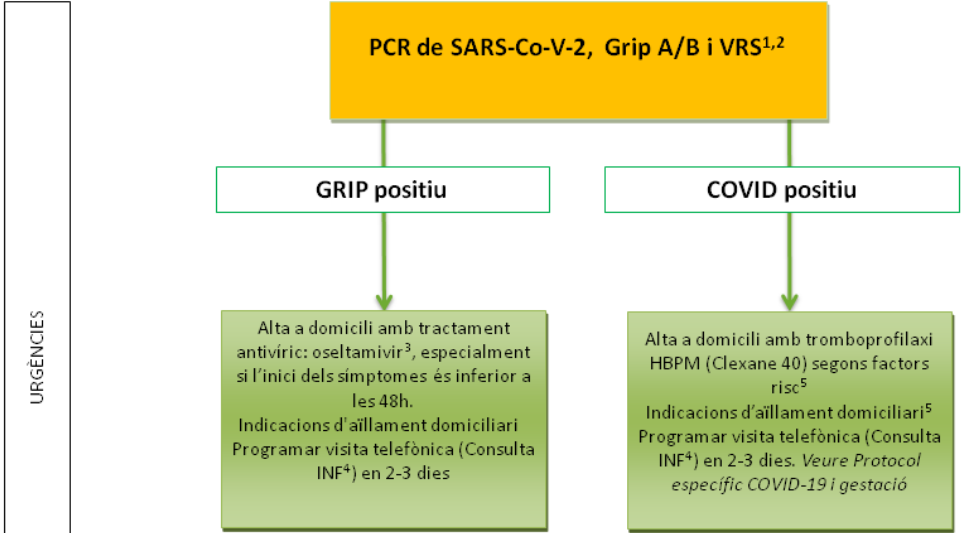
URGÈNCIES

PCR de SARS-Co-V-2, Grip A/B i VRS$^{1,2}$

GRIP positiu

COVID positiu

Alta a domicili amb tractament antivíric: oseltamivir$^{3}$, especialment si l'inici dels símptomes és inferior a les 48h.
Indicacions d'aïllament domiciliari
Programar visita telefònica (Consulta INF$^{4}$) en 2-3 dies

Alta a domicili amb tromboprofilaxi HBPM (Clexane 40) segons factors risc$^{5}$
Indicacions d'aïllament domiciliari$^{5}$
Programar visita telefònica (Consulta INF$^{4}$) en 2-3 dies. Veure Protocol específic COVID-19 i gestació